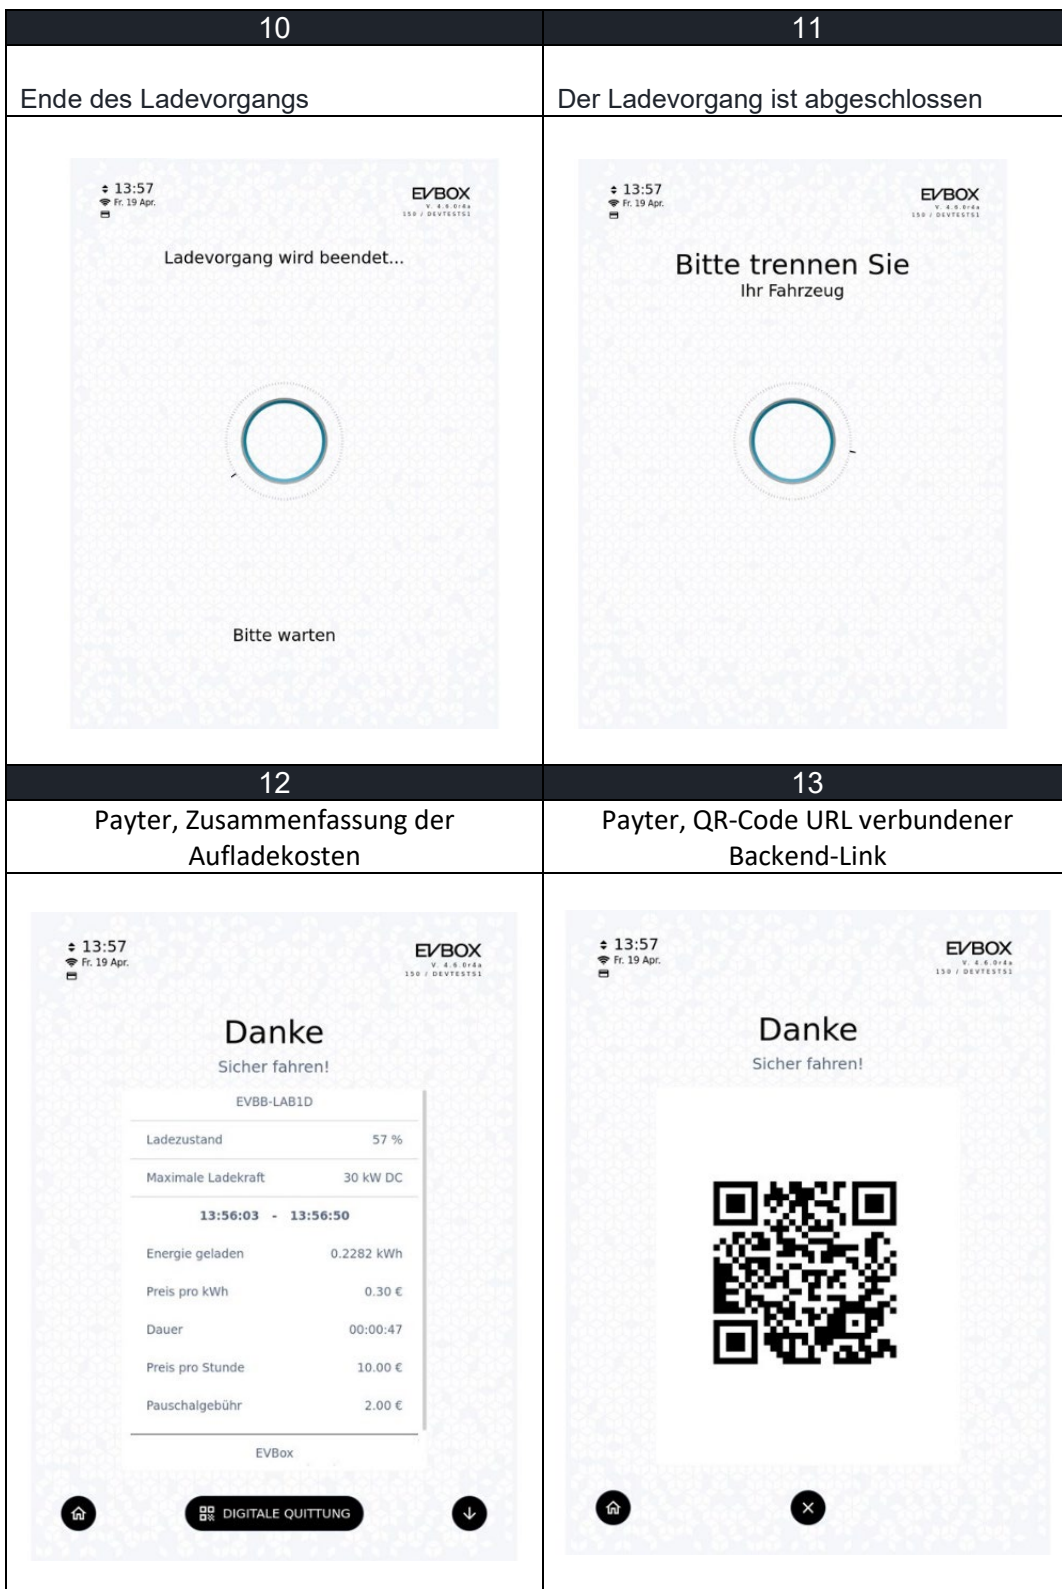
| 10 | 11 |
|---|---|
| Ende des Ladevorgangs | Der Ladevorgang ist abgeschlossen |

13:57
Fr. 19 Apr.

EVBOX
V. 4.6.0rda
150 / DEVTESTS1

Ladevorgang wird beendet...

Bitte warten

13:57
Fr. 19 Apr.

EVBOX
V. 4.6.0rda
150 / DEVTESTS1

Bitte trennen Sie
Ihr Fahrzeug

| 12 | 13 |
|---|---|
| Payter, Zusammenfassung der Aufladekosten | Payter, QR-Code URL verbundener Backend-Link |

13:57
Fr. 19 Apr.

EVBOX
V. 4.6.0rda
150 / DEVTESTS1

Danke
Sicher fahren!

EVBB-LAB1D

| | |
|---|---|
| Ladezustand | 57 % |
| Maximale Ladekraft | 30 kW DC |
| 13:56:03 - 13:56:50 | |
| Energie geladen | 0.2282 kWh |
| Preis pro kWh | 0.30 € |
| Dauer | 00:00:47 |
| Preis pro Stunde | 10.00 € |
| Pauschalgebühr | 2.00 € |

EVBox

DIGITALE QUITTUNG

13:57
Fr. 19 Apr.

EVBOX
V. 4.6.0rda
150 / DEVTESTS1

Danke
Sicher fahren!